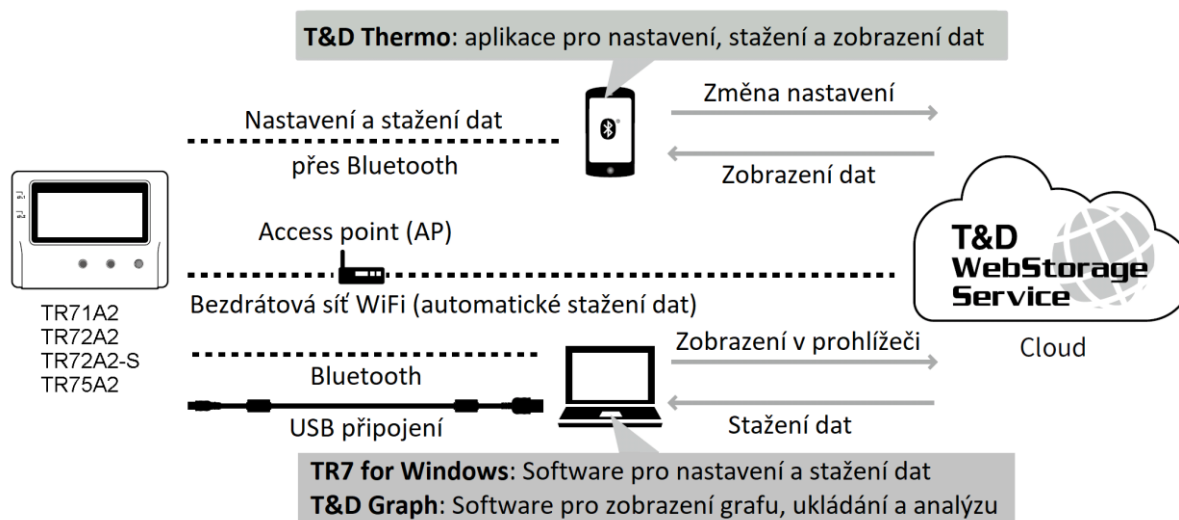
T&D Thermo: aplikace pro nastavení, stažení a zobrazení dat

Nastavení a stažení dat

přes Bluetooth

Změna nastavení

Zobrazení dat

Access point (AP)

T&D WebStorage Service

Bezdrátová síť WiFi (automatické stažení dat)

TR71A2
TR72A2
TR72A2-S
TR75A2

Zobrazení v prohlížeči

Cloud

Bluetooth

USB připojení

Stažení dat

TR7 for Windows: Software pro nastavení a stažení dat
T&D Graph: Software pro zobrazení grafu, ukládání a analýzu